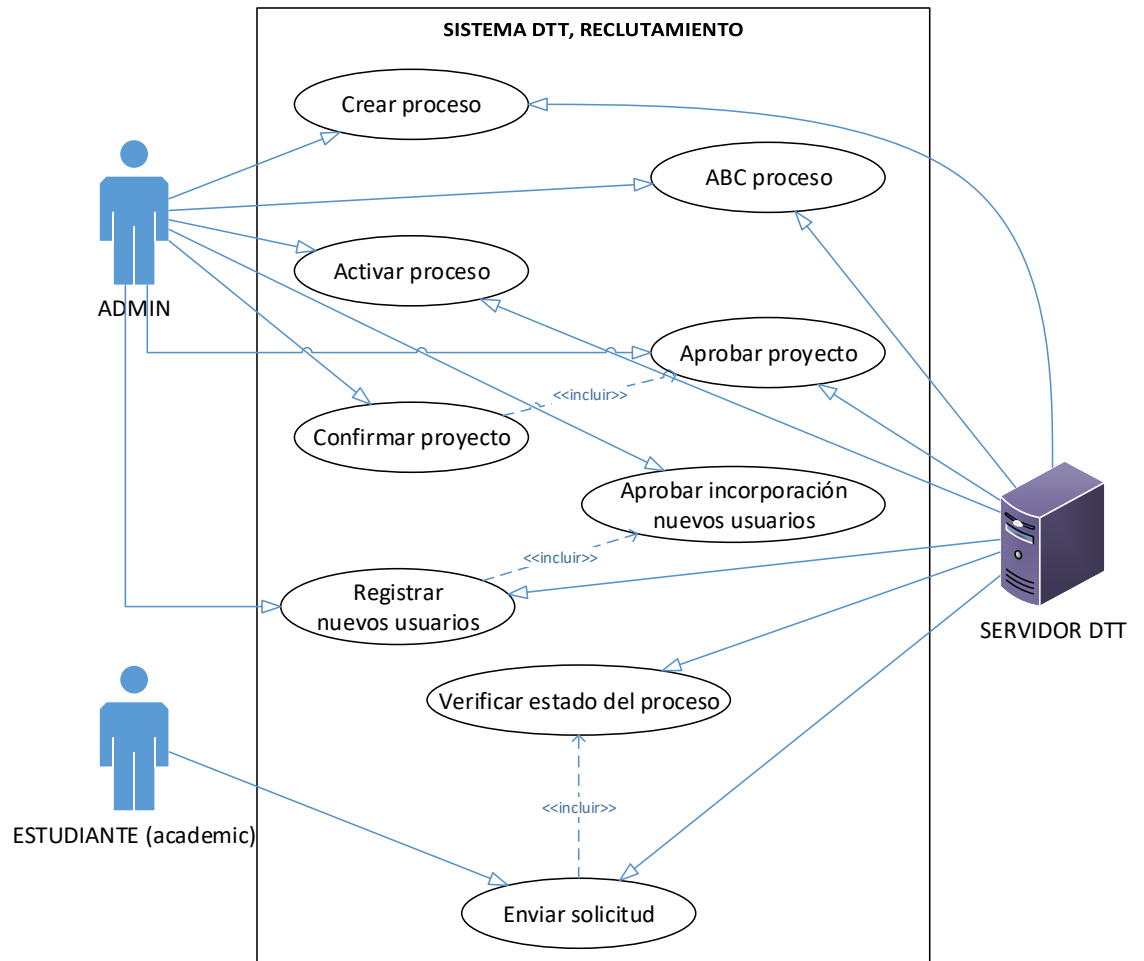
SISTEMA DTT, RECLUTAMIENTO

Crear proceso

ABC proceso

ADMIN

Activar proceso

Aprobar proyecto

<<incluir>>

Confirmar proyecto

Aprobar incorporación nuevos usuarios

<<incluir>>

Registrar nuevos usuarios

SERVIDOR DTT

Verificar estado del proceso

ESTUDIANTE (academic)

<<incluir>>

Enviar solicitud